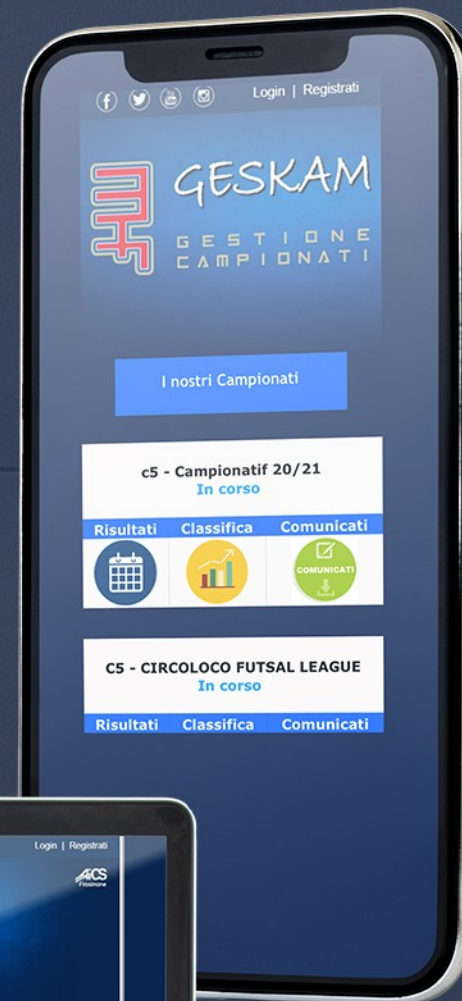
Login | Registrati

GESKAM
GESTIONE CAMPIONATI

I nostri Campionati

c5 - Campionatif 20/21
In corso

Risultati Classifica Comunicati

COMUNICATI

C5 - CIRCOLOCO FUTSAL LEAGUE
In corso

Risultati Classifica Comunicati

Login | Registrati

AiCS
Frosinone